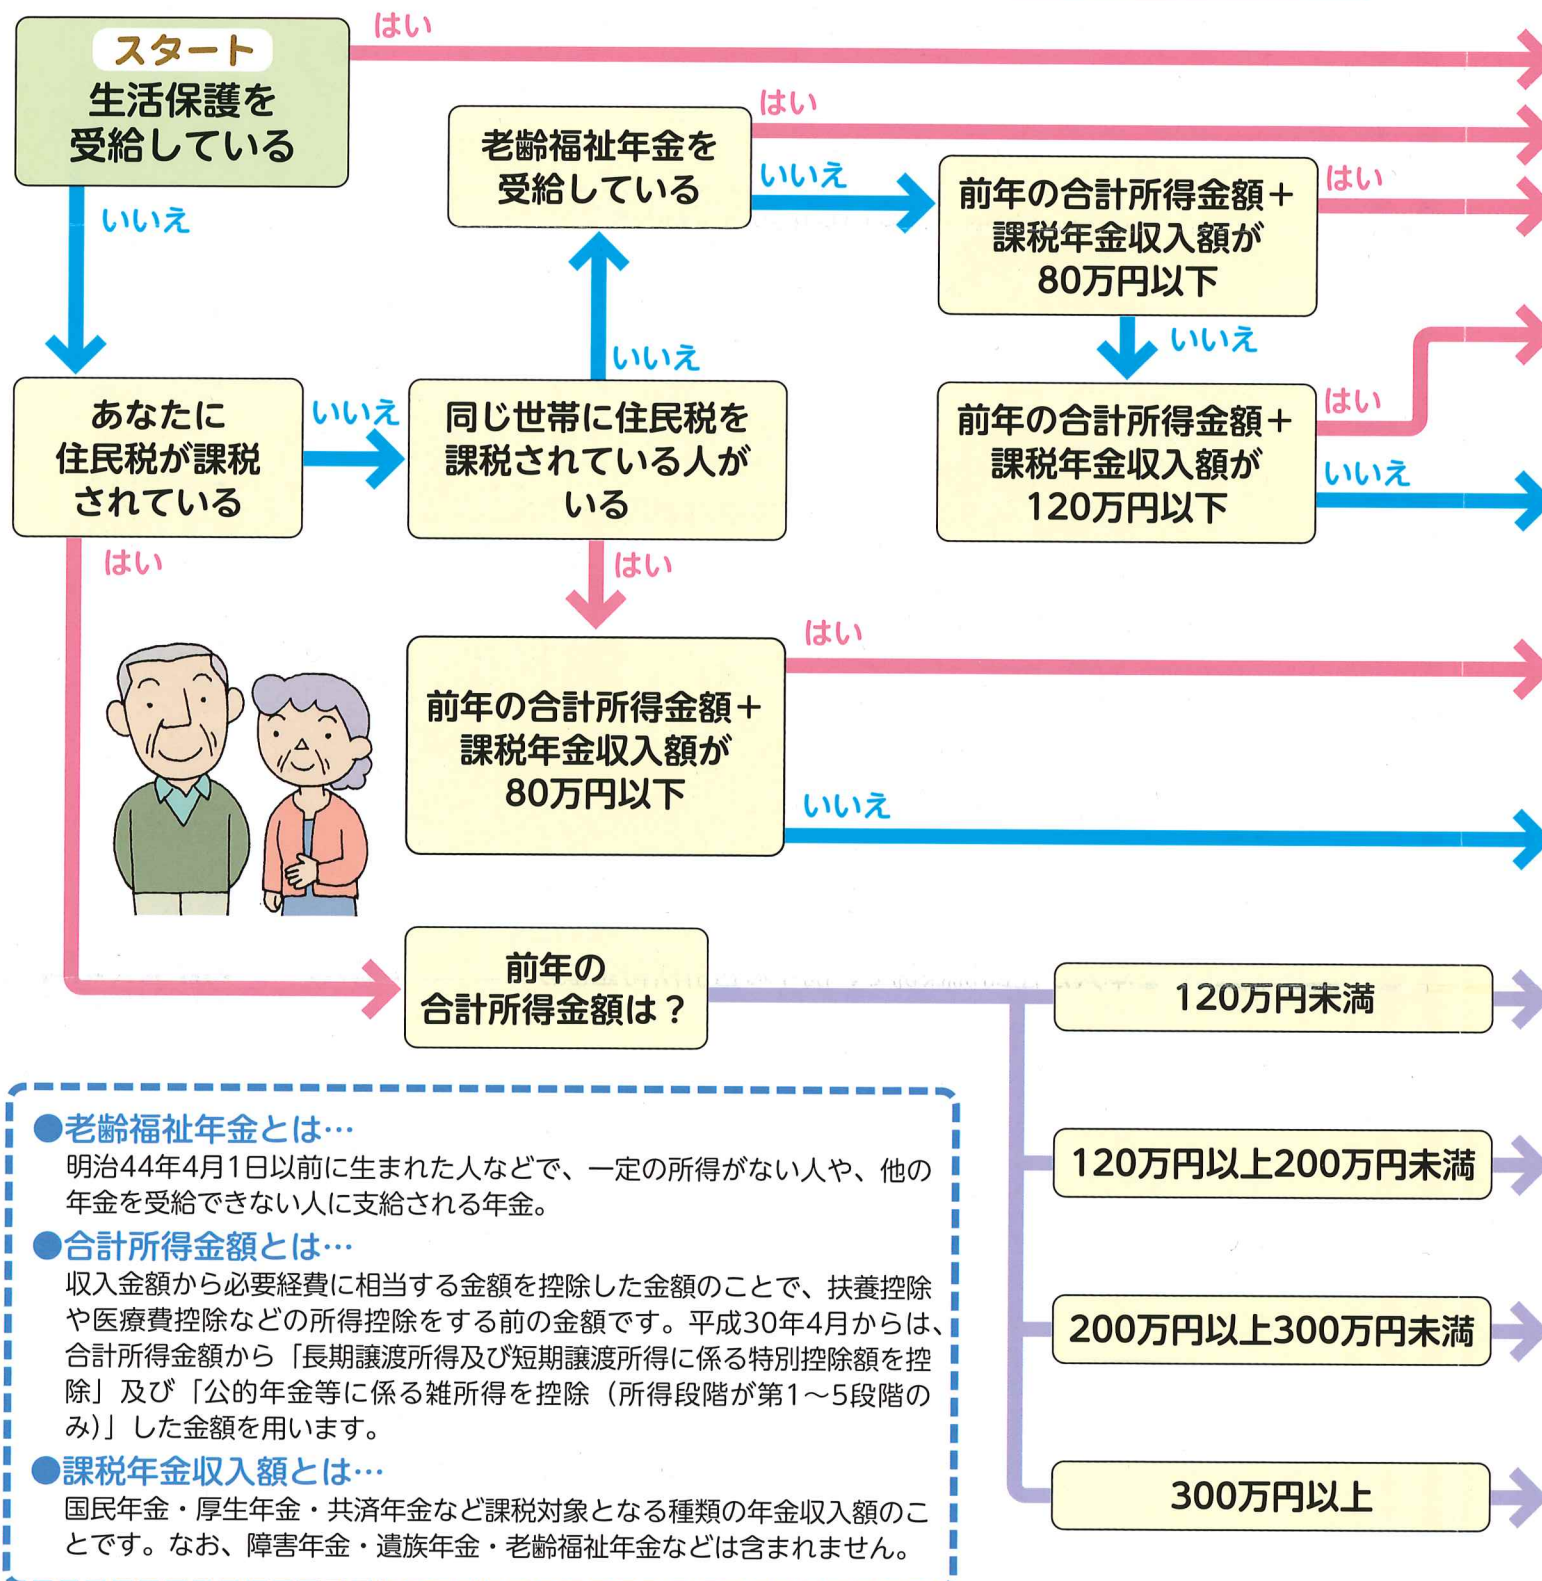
スタート
生活保護を受給している

はい

いいえ

老齢福祉年金を受給している

はい

いいえ

前年の合計所得金額＋課税年金収入額が80万円以下

はい

いいえ

前年の合計所得金額＋課税年金収入額が120万円以下

はい

いいえ

あなたに住民税が課税されている

いいえ

同じ世帯に住民税を課税されている人がいる

いいえ

はい

はい

前年の合計所得金額＋課税年金収入額が80万円以下

はい

いいえ

前年の合計所得金額は？

120万円未満

120万円以上200万円未満

200万円以上300万円未満

300万円以上

●老齢福祉年金とは…
明治44年4月1日以前に生まれた人などで、一定の所得がない人や、他の年金を受給できない人に支給される年金。

●合計所得金額とは…
収入金額から必要経費に相当する金額を控除した金額のことで、扶養控除や医療費控除などの所得控除をする前の金額です。平成30年4月からは、合計所得金額から「長期譲渡所得及び短期譲渡所得に係る特別控除額を控除」及び「公的年金等に係る雑所得を控除（所得段階が第1～5段階のみ）」した金額を用います。

●課税年金収入額とは…
国民年金・厚生年金・共済年金など課税対象となる種類の年金収入額のことです。なお、障害年金・遺族年金・老齢福祉年金などは含まれません。